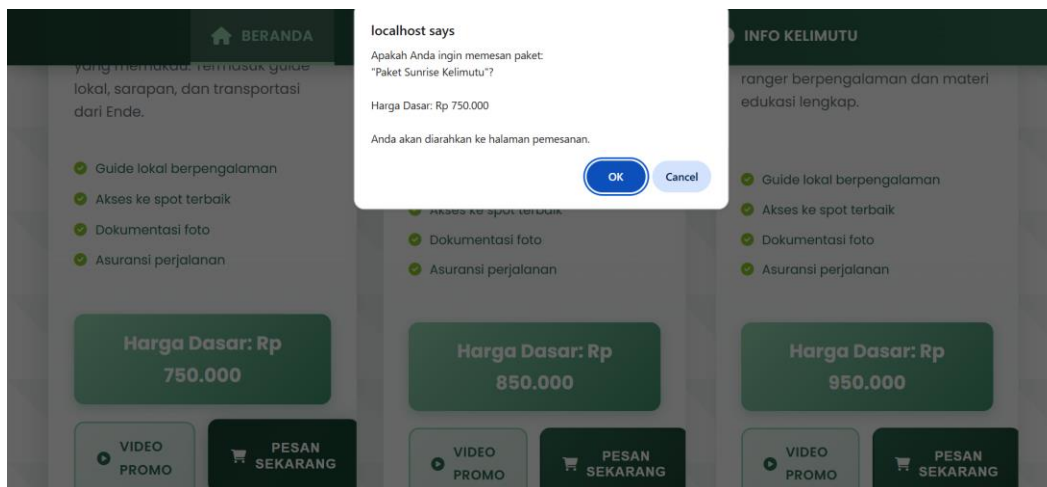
BERANDA

INFO KELIMUTU

yang memukau. Termasuk guide lokal, sarapan, dan transportasi dari Ende.

Guide lokal berpengalaman
Akses ke spot terbaik
Dokumentasi foto
Asuransi perjalanan

Harga Dasar: Rp 750.000

VIDEO PROMO

PESAN SEKARANG

localhost says

Apakah Anda ingin memesan paket:
"Paket Sunrise Kelimutu"?

Harga Dasar: Rp 750.000

Anda akan diarahkan ke halaman pemesanan.

OK

Cancel

Akses ke spot terbaik
Dokumentasi foto
Asuransi perjalanan

Harga Dasar: Rp 850.000

VIDEO PROMO

PESAN SEKARANG

ranger berpengalaman dan materi edukasi lengkap.

Guide lokal berpengalaman
Akses ke spot terbaik
Dokumentasi foto
Asuransi perjalanan

Harga Dasar: Rp 950.000

VIDEO PROMO

PESAN SEKARANG